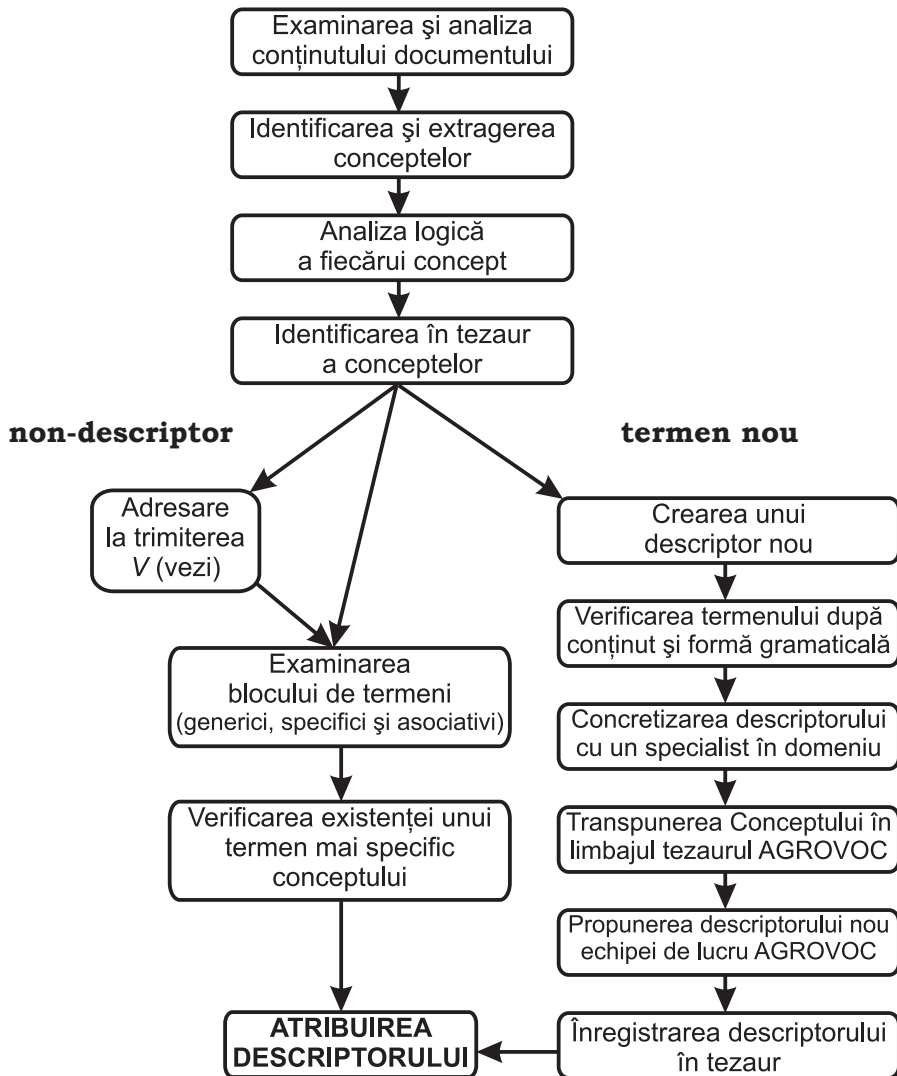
Examinarea şi analiza conținutului documentului

Identificarea şi extragerea conceptelor

Analiza logică a fiecărui concept

Identificarea în tezaur a conceptelor

non-descriptor

termen nou

Adresare la trimiterea *V* (vezi)

Examinarea blocului de termeni (generici, specifici şi asociativi)

Verificarea existenței unui termen mai specific conceptului

ATRIBUIREA DESCRIPTORULUI

Crearea unui descriptor nou

Verificarea termenului după conținut şi formă gramaticală

Concretizarea descriptorului cu un specialist în domeniu

Transpunerea Conceptului în limbajul tezaurul AGROVOC

Propunerea descriptorului nou echipei de lucru AGROVOC

Înregistrarea descriptorului în tezaur